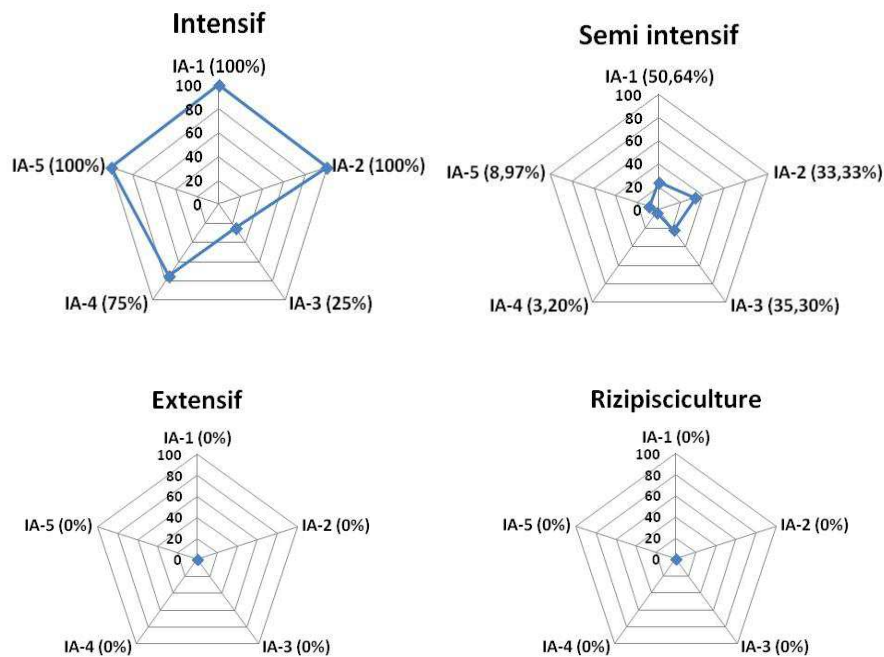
Intensif

IA-1 (100%)
100
80
60
40
20
0
IA-2 (100%)
IA-3 (25%)
IA-4 (75%)
IA-5 (100%)

Semi intensif

IA-1 (50,64%)
100
80
60
40
20
0
IA-2 (33,33%)
IA-3 (35,30%)
IA-4 (3,20%)
IA-5 (8,97%)

Extensif

IA-1 (0%)
100
80
60
40
20
0
IA-2 (0%)
IA-3 (0%)
IA-4 (0%)
IA-5 (0%)

Rizipisciculture

IA-1 (0%)
100
80
60
40
20
0
IA-2 (0%)
IA-3 (0%)
IA-4 (0%)
IA-5 (0%)